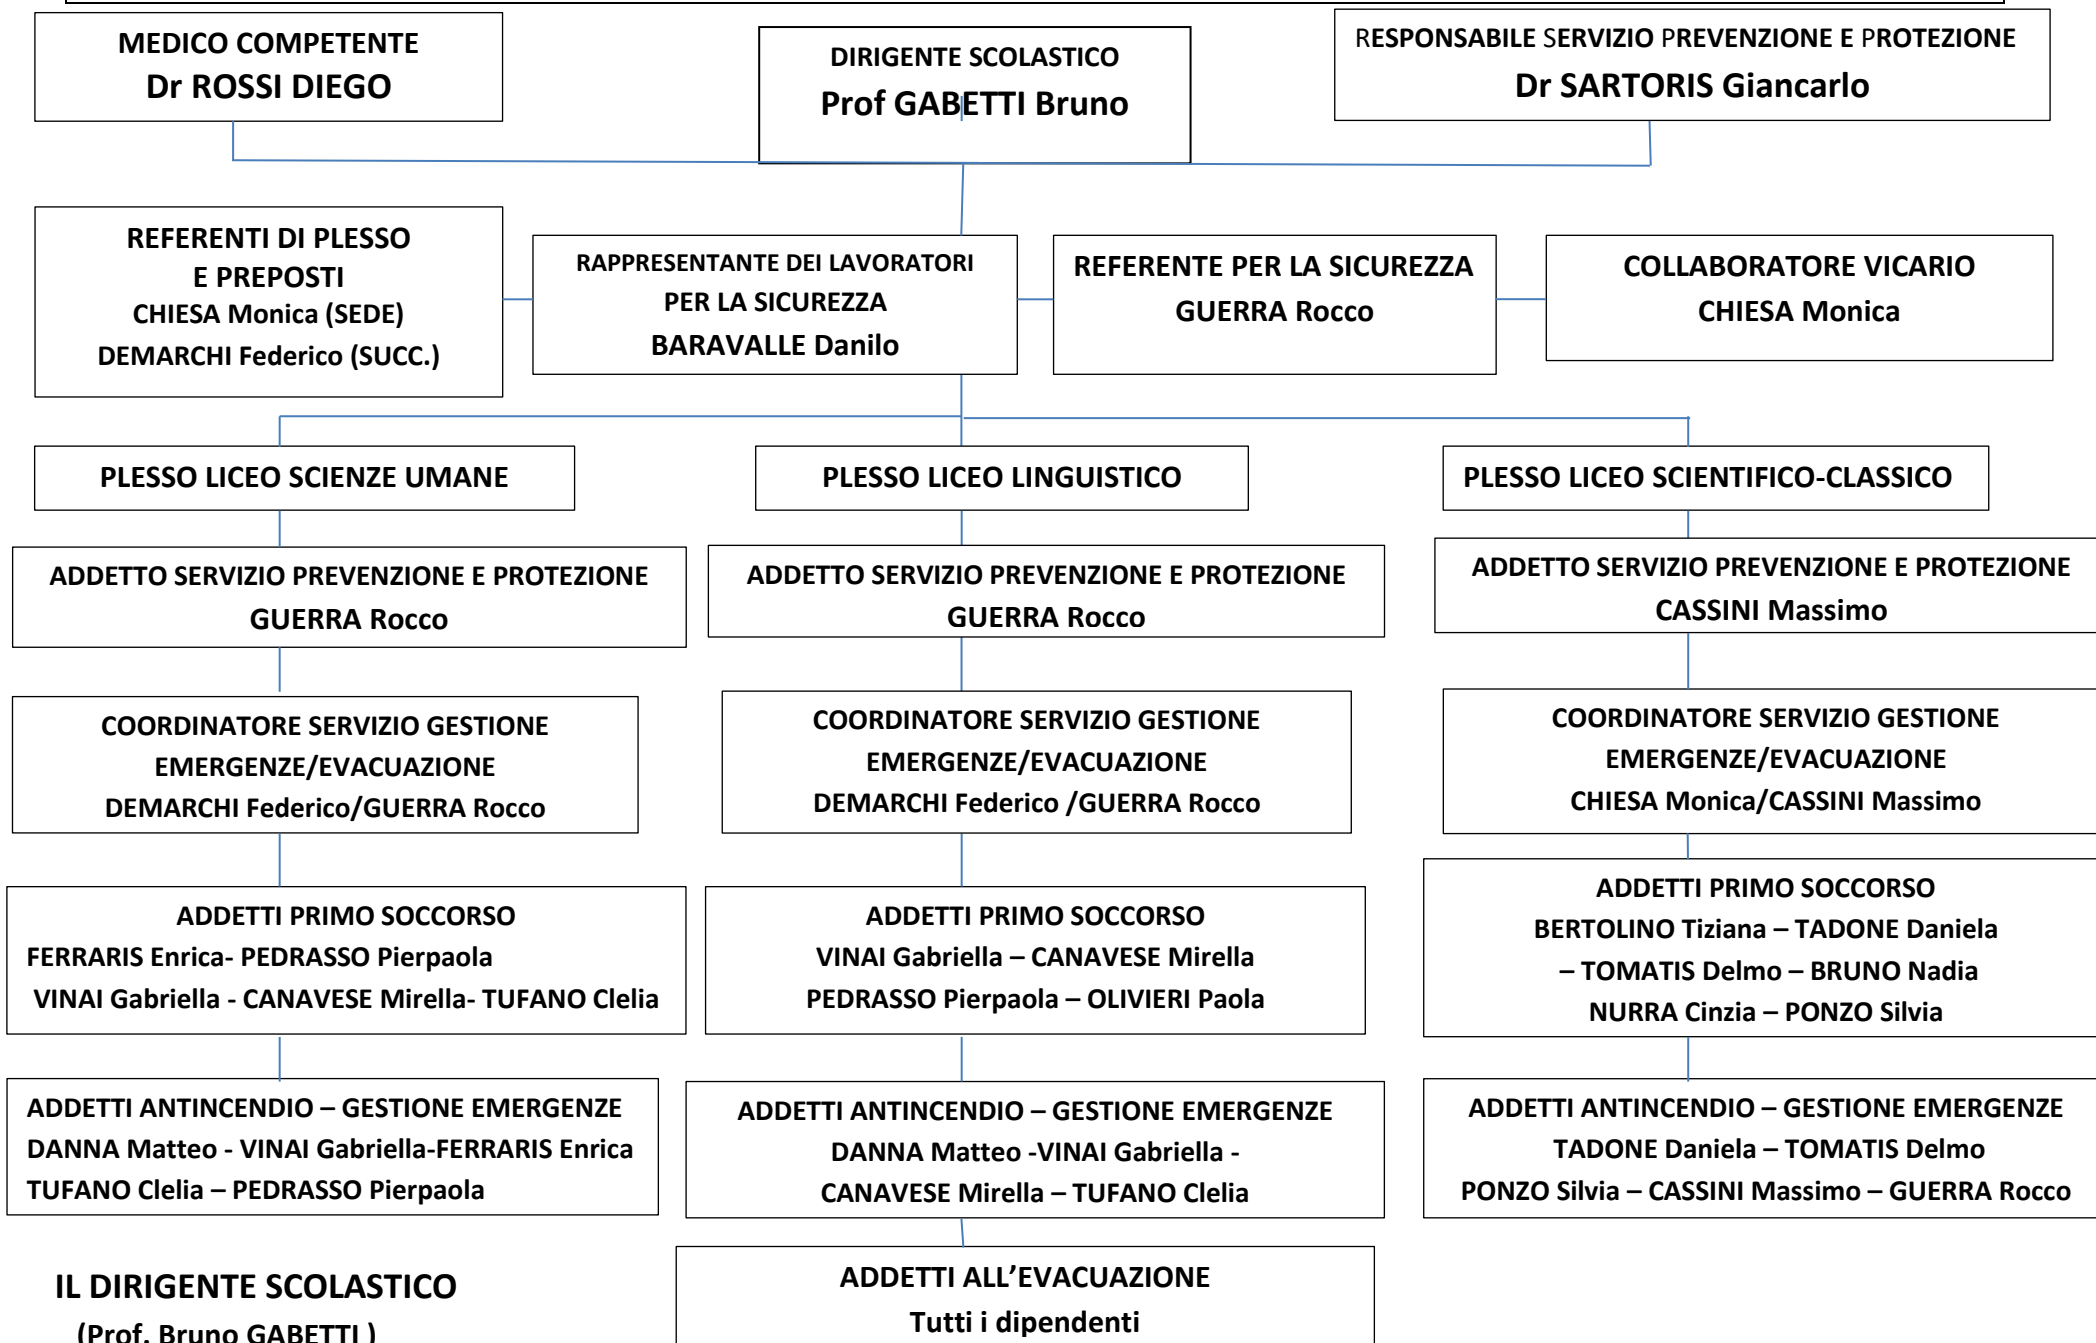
MEDICO COMPETENTE
Dr ROSSI DIEGO

DIRIGENTE SCOLASTICO
Prof GABETTI Bruno

RESPONSABILE SERVIZIO PREVENZIONE E PROTEZIONE
Dr SARTORIS Giancarlo

REFERENTI DI PLESSO E PREPOSTI
CHIESA Monica (SEDE)
DEMARCHI Federico (SUCC.)

RAPPRESENTANTE DEI LAVORATORI PER LA SICUREZZA
BARAVALLE Danilo

REFERENTE PER LA SICUREZZA
GUERRA Rocco

COLLABORATORE VICARIO
CHIESA Monica

PLESSO LICEO SCIENZE UMANE

ADDETTO SERVIZIO PREVENZIONE E PROTEZIONE
GUERRA Rocco

COORDINATORE SERVIZIO GESTIONE EMERGENZE/EVACUAZIONE
DEMARCHI Federico/GUERRA Rocco

ADDETTI PRIMO SOCCORSO
FERRARIS Enrica- PEDRASSO Pierpaola
VINAI Gabriella - CANAVESE Mirella- TUFANO Clelia

ADDETTI ANTINCENDIO – GESTIONE EMERGENZE
DANNA Matteo - VINAI Gabriella-FERRARIS Enrica
TUFANO Clelia – PEDRASSO Pierpaola

PLESSO LICEO LINGUISTICO

ADDETTO SERVIZIO PREVENZIONE E PROTEZIONE
GUERRA Rocco

COORDINATORE SERVIZIO GESTIONE EMERGENZE/EVACUAZIONE
DEMARCHI Federico /GUERRA Rocco

ADDETTI PRIMO SOCCORSO
VINAI Gabriella – CANAVESE Mirella
PEDRASSO Pierpaola – OLIVIERI Paola

ADDETTI ANTINCENDIO – GESTIONE EMERGENZE
DANNA Matteo -VINAI Gabriella -
CANAVESE Mirella – TUFANO Clelia

ADDETTI ALL’EVACUAZIONE
Tutti i dipendenti

PLESSO LICEO SCIENTIFICO-CLASSICO

ADDETTO SERVIZIO PREVENZIONE E PROTEZIONE
CASSINI Massimo

COORDINATORE SERVIZIO GESTIONE EMERGENZE/EVACUAZIONE
CHIESA Monica/CASSINI Massimo

ADDETTI PRIMO SOCCORSO
BERTOLINO Tiziana – TADONE Daniela
– TOMATIS Delmo – BRUNO Nadia
NURRA Cinzia – PONZO Silvia

ADDETTI ANTINCENDIO – GESTIONE EMERGENZE
TADONE Daniela – TOMATIS Delmo
PONZO Silvia – CASSINI Massimo – GUERRA Rocco

IL DIRIGENTE SCOLASTICO
(Prof. Bruno GABETTI )